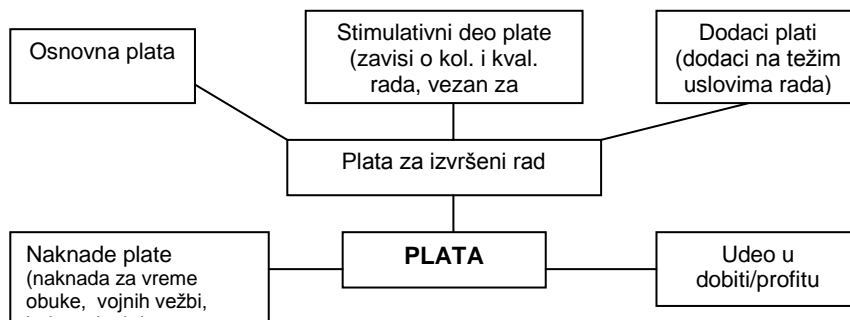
Osnovna plata

Stimulativni deo plate (zavisi o kol. i kval. rada, vezan za

Dodaci plati (dodaci na težim uslovima rada)

Plata za izvršeni rad

Naknade plate (naknada za vreme obuke, vojnih vežbi, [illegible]

**PLATA**

Udeo u dobiti/profitu